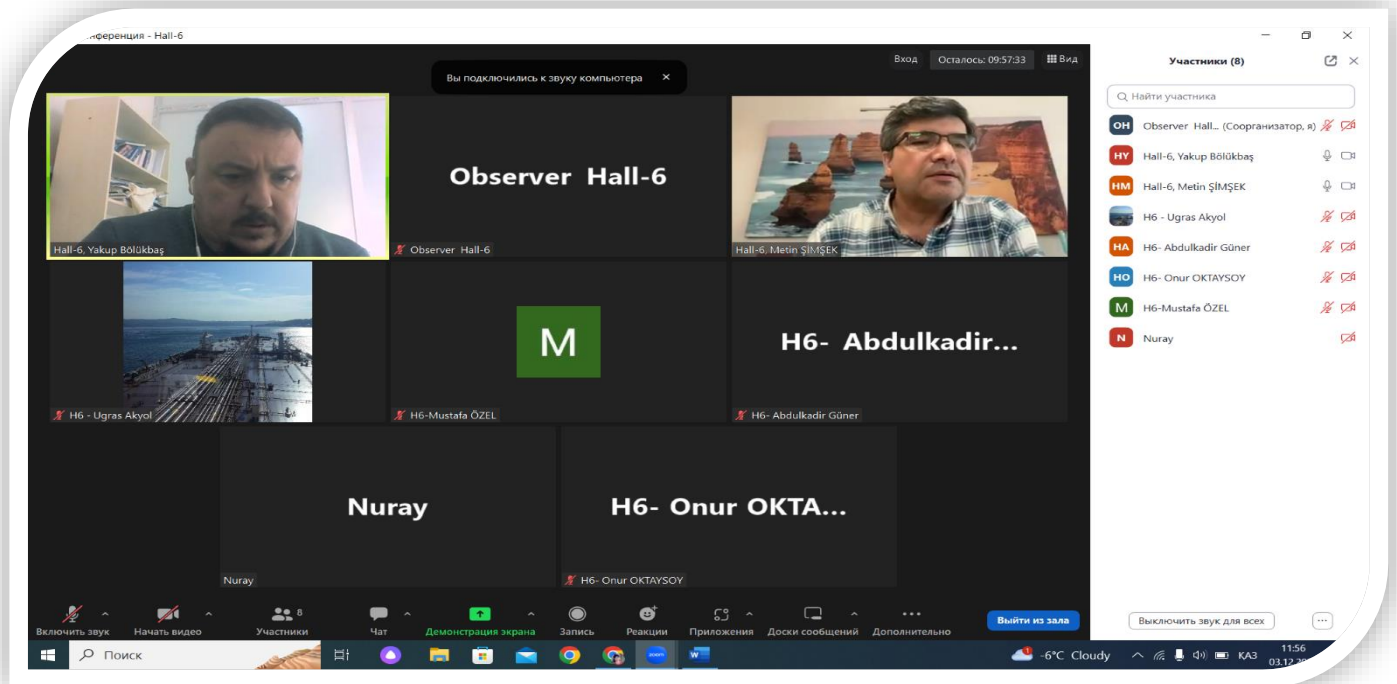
нференция - Hall-6

Вход Осталось: 09:57:33 Вид

Вы подключились к звуку компьютера ×

Observer Hall-6

Hall-6, Yakup Bölükbaş

Observer Hall-6

Hall-6, Metin ŞİMŞEK

H6 - Ugras Akyol

M

H6-Mustafa ÖZEL

H6- Abdulkadir...

H6- Abdulkadir Güner

Nuray

Nuray

H6- Onur OKTA...

H6- Onur OKTAYSOY

Участники (8)

Найти участника

OH Observer Hall... (Соорганизатор, я)

HY Hall-6, Yakup Bölükbaş

HM Hall-6, Metin ŞİMŞEK

H6 - Ugras Akyol

HA H6- Abdulkadir Güner

HO H6- Onur OKTAYSOY

M H6-Mustafa ÖZEL

N Nuray

Включить звук Начать видео Участники 8 Чат Демонстрация экрана Запись Реакции Приложения Доски сообщений Дополнительно Выйти из зала

Выключить звук для всех ...

Поиск

-6°C Cloudy КАЗ 11:56 03.12.2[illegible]